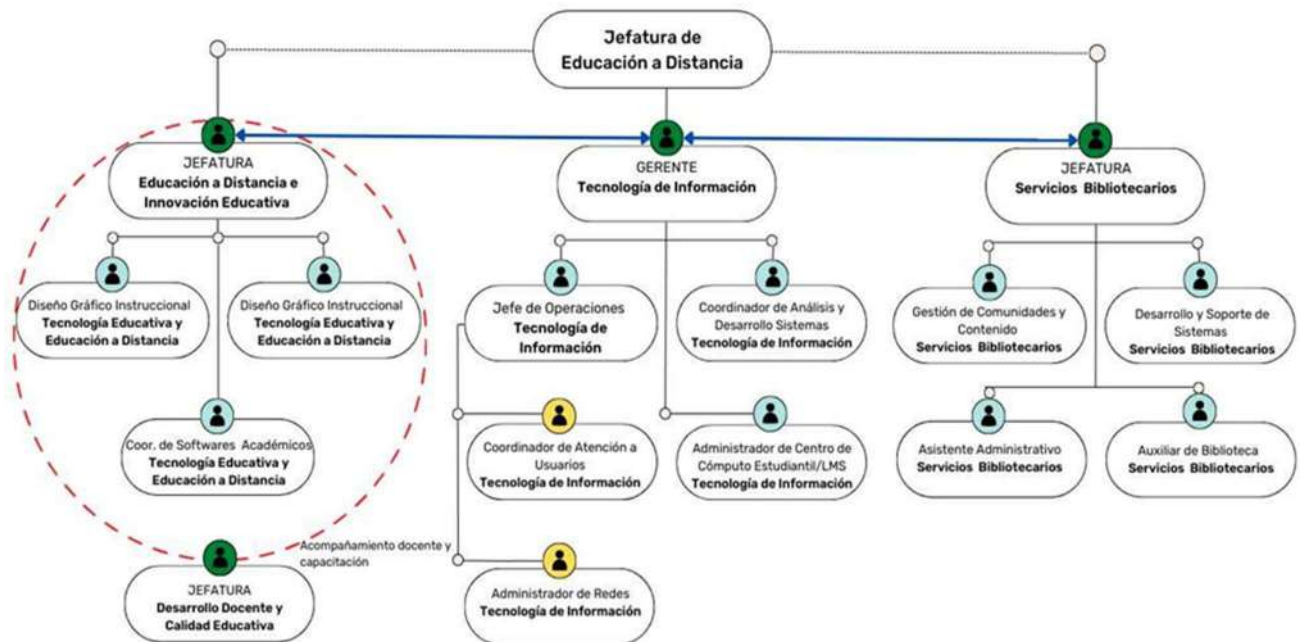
Jefatura de Educación a Distancia

JEFATURA
**Educación a Distancia e Innovación Educativa**

GERENTE
**Tecnología de Información**

JEFATURA
**Servicios Bibliotecarios**

Diseño Gráfico Instruccional
**Tecnología Educativa y Educación a Distancia**

Diseño Gráfico Instruccional
**Tecnología Educativa y Educación a Distancia**

Coor. de Softwares Académicos
**Tecnología Educativa y Educación a Distancia**

Jefe de Operaciones
**Tecnología de Información**

Coordinador de Análisis y Desarrollo Sistemas
**Tecnología de Información**

Coordinador de Atención a Usuarios
**Tecnología de Información**

Administrador de Centro de Cómputo Estudiantil/LMS
**Tecnología de Información**

Administrador de Redes
**Tecnología de Información**

Gestión de Comunidades y Contenido
**Servicios Bibliotecarios**

Desarrollo y Soporte de Sistemas
**Servicios Bibliotecarios**

Asistente Administrativo
**Servicios Bibliotecarios**

Auxiliar de Biblioteca
**Servicios Bibliotecarios**

Acompañamiento docente y capacitación

JEFATURA
**Desarrollo Docente y Calidad Educativa**